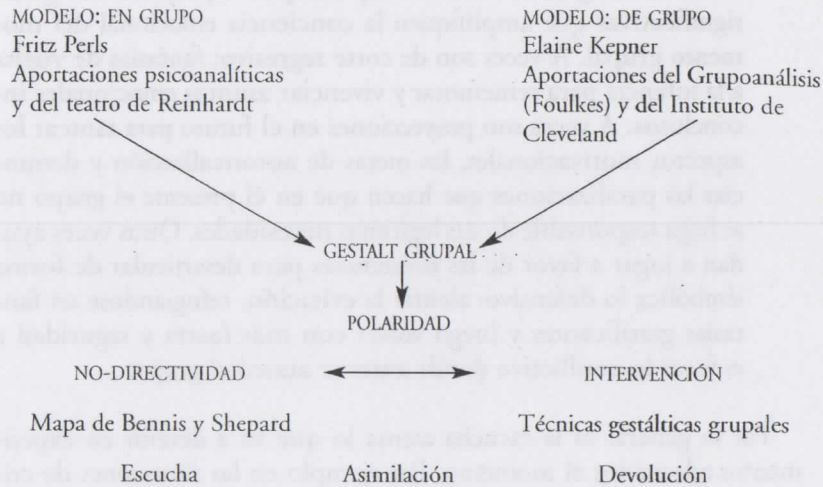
MODELO: EN GRUPO
Fritz Perls
Aportaciones psicoanalíticas y del teatro de Reinhardt

MODELO: DE GRUPO
Elaine Kepner
Aportaciones del Grupoanálisis (Foulkes) y del Instituto de Cleveland

GESTALT GRUPAL

POLARIDAD

NO-DIRECTIVIDAD

INTERVENCIÓN

Mapa de Bennis y Shepard

Técnicas gestálticas grupales

Escucha

Asimilación

Devolución